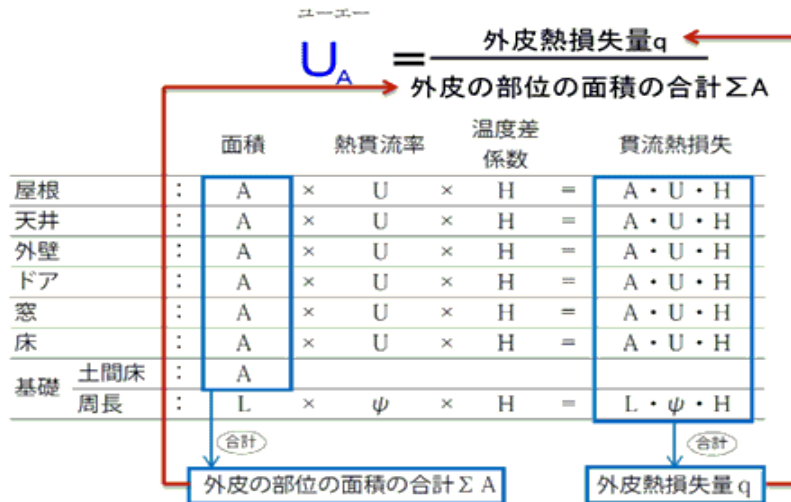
ユーエー

$U_A = \frac{外皮熱損失量q}{外皮の部位の面積の合計\Sigma A}$

| | | 面積 | | 熱貫流率 | | 温度差係数 | | 貫流熱損失 |
|---|---|---|---|---|---|---|---|---|
| 屋根 | : | A | × | U | × | H | = | A・U・H |
| 天井 | : | A | × | U | × | H | = | A・U・H |
| 外壁 | : | A | × | U | × | H | = | A・U・H |
| ドア | : | A | × | U | × | H | = | A・U・H |
| 窓 | : | A | × | U | × | H | = | A・U・H |
| 床 | : | A | × | U | × | H | = | A・U・H |
| 基礎 土間床 | : | A | | | | | | |
| 基礎 周長 | : | L | × | ψ | × | H | = | L・ψ・H |

合計

合計

外皮の部位の面積の合計Σ A

外皮熱損失量 q